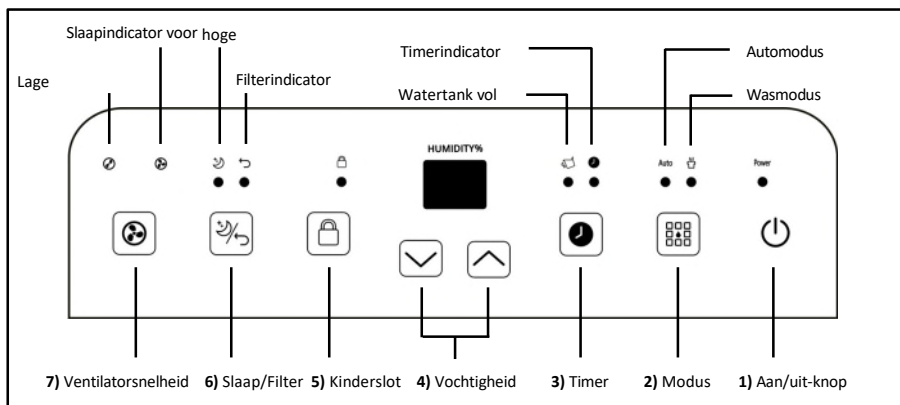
Slaapindicator voor hoge

Lage

Filterindicator

Timerindicator

Watertank vol

Automodus

Wasmodus

HUMIDITY%

Auto

Power

7) Ventilatorsnelheid 6) Slaap/Filter 5) Kinderslot 4) Vochtigheid 3) Timer 2) Modus 1) Aan/uit-knop